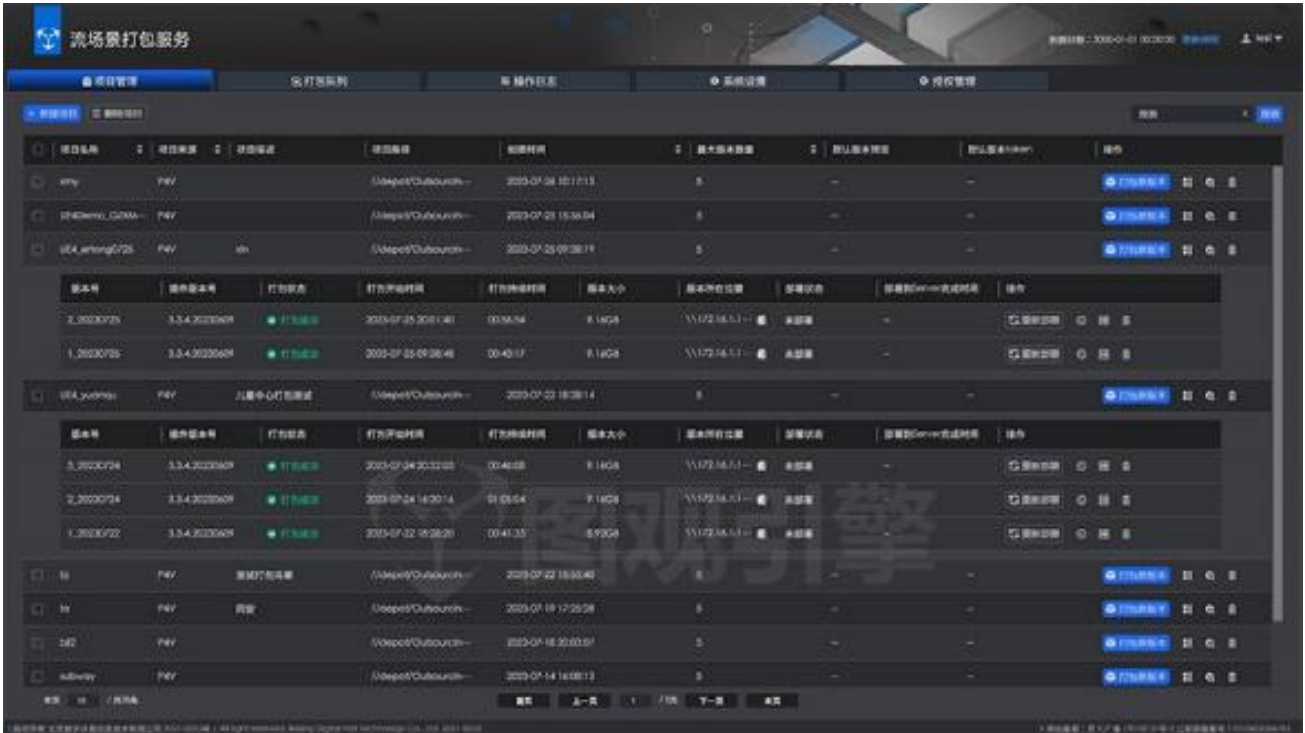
流场景打包服务

项目管理　打包队列　操作日志　系统设置　授权管理

| | 项目名称 | 项目来源 | 项目描述 | 项目路径 | 创建时间 | 最大版本数量 | 默认版本预览 | 默认版本token | 操作 |
|---|---|---|---|---|---|---|---|---|---|
| | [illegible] | P4V | | //depot/Outsourcin... | 2023-07-26 10:17:13 | 5 | – | – | 打包新版本 |
| | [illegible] | P4V | | //depot/Outsourcin... | 2023-07-25 15:36:04 | 5 | – | – | 打包新版本 |
| | UE4_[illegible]0725 | P4V | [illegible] | //depot/Outsourcin... | 2023-07-25 09:38:19 | 5 | – | – | 打包新版本 |

| 版本号 | 插件版本号 | 打包状态 | 打包开始时间 | 打包持续时间 | 版本大小 | 版本所在位置 | 部署状态 | 部署到Server完成时间 | 操作 |
|---|---|---|---|---|---|---|---|---|---|
| 2_20230725 | 3.3.4.20230609 | 打包成功 | 2023-07-25 20:01:40 | 00:58:54 | 9.14GB | \\172.16.1.1... | 未部署 | – | 重新部署 |
| 1_20230725 | 3.3.4.20230609 | 打包成功 | 2023-07-25 09:38:48 | 00:40:17 | 9.14GB | \\172.16.1.1... | 未部署 | – | 重新部署 |

| | UE4_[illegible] | P4V | 儿童中心打包测试 | //depot/Outsourcin... | 2023-07-22 18:38:14 | 5 | – | – | 打包新版本 |
|---|---|---|---|---|---|---|---|---|---|

| 版本号 | 插件版本号 | 打包状态 | 打包开始时间 | 打包持续时间 | 版本大小 | 版本所在位置 | 部署状态 | 部署到Server完成时间 | 操作 |
|---|---|---|---|---|---|---|---|---|---|
| 3_20230724 | 3.3.4.20230609 | 打包成功 | 2023-07-24 20:32:03 | 00:46:05 | 9.14GB | \\172.16.1.1... | 未部署 | – | 重新部署 |
| 2_20230724 | 3.3.4.20230609 | 打包成功 | 2023-07-24 16:20:14 | 01:05:04 | 9.14GB | \\172.16.1.1... | 未部署 | – | 重新部署 |
| 1_20230722 | 3.3.4.20230609 | 打包成功 | 2023-07-22 18:38:20 | 00:41:33 | 8.93GB | \\172.16.1.1... | 未部署 | – | 重新部署 |

| | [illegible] | P4V | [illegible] | //depot/Outsourcin... | 2023-07-22 15:50:40 | 5 | – | – | 打包新版本 |
|---|---|---|---|---|---|---|---|---|---|
| | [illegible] | P4V | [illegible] | //depot/Outsourcin... | 2023-07-19 17:25:08 | 5 | – | – | 打包新版本 |
| | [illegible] | P4V | | //depot/Outsourcin... | 2023-07-18 20:03:07 | 5 | – | – | 打包新版本 |
| | subway | P4V | | //depot/Outsourcin... | 2023-07-14 16:08:13 | 5 | – | – | 打包新版本 |

首页　上一页　1　下一页　末页

图观引擎